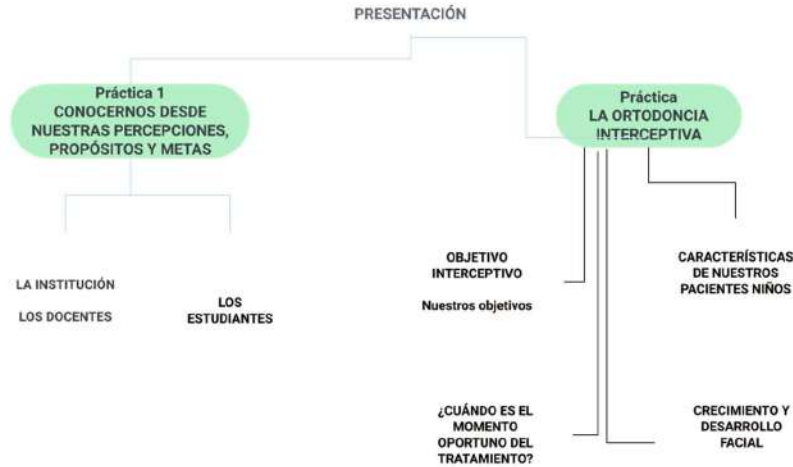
PRESENTACIÓN

Práctica 1
CONOCERNOS DESDE NUESTRAS PERCEPCIONES, PROPÓSITOS Y METAS

LA INSTITUCIÓN

LOS DOCENTES

LOS ESTUDIANTES

Práctica
LA ORTODONCIA INTERCEPTIVA

OBJETIVO INTERCEPTIVO

Nuestros objetivos

CARACTERÍSTICAS DE NUESTROS PACIENTES NIÑOS

¿CUÁNDO ES EL MOMENTO OPORTUNO DEL TRATAMIENTO?

CRECIMIENTO Y DESARROLLO FACIAL